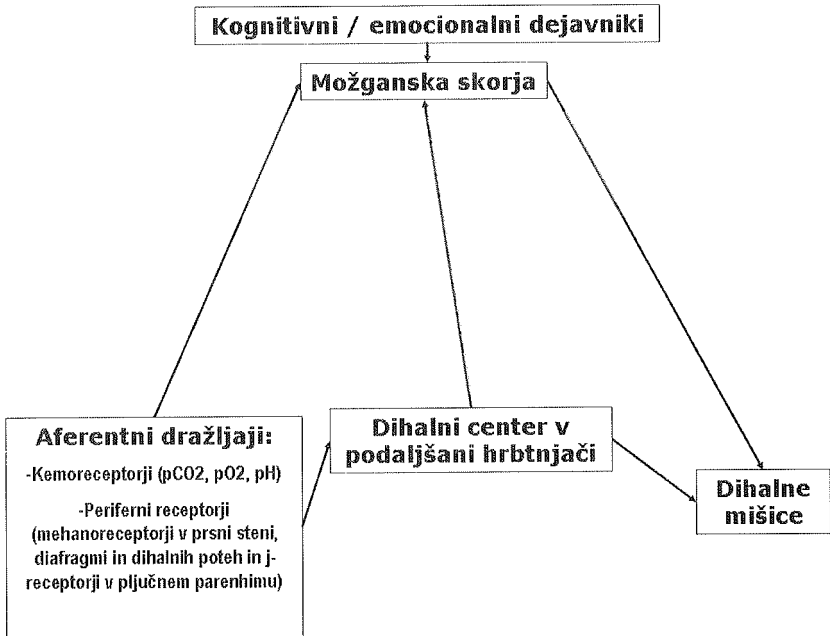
Kognitivni / emocionalni dejavniki

Možganska skorja

Aferentni dražljaji:

-Kemoreceptorji (pCO2, pO2, pH)

-Periferni receptorji (mehanoreceptorji v prsni steni, diafragmi in dihalnih poteh in j-receptorji v pljučnem parenhimu)

Dihalni center v podaljšani hrbtnjači

Dihalne mišice